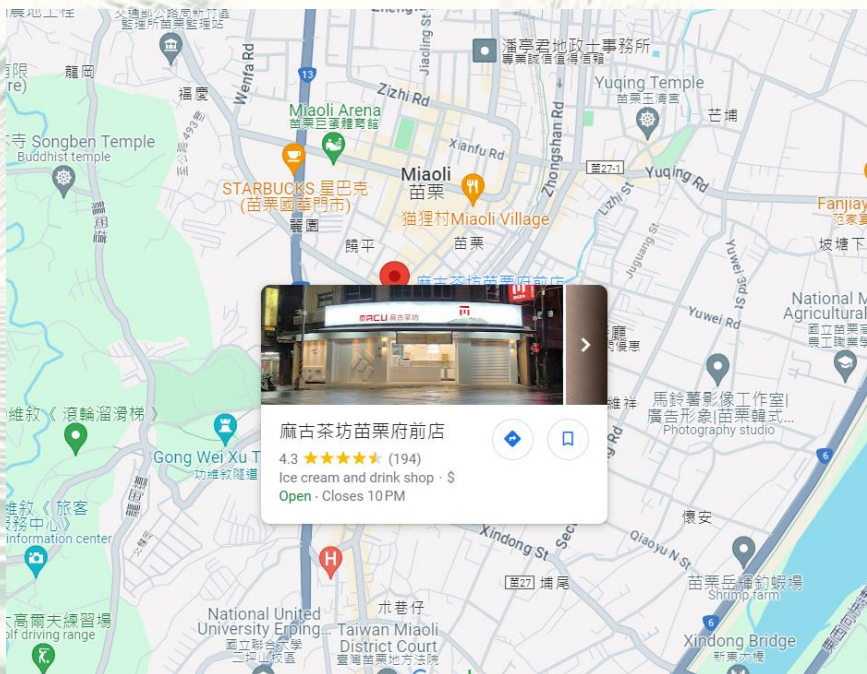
潘亭君地政士事務所
Miaoli Arena
苗栗巨蛋體育館
Zizhi Rd
Yuqing Temple
苗栗玉清宮
芒埔
Songben Temple
Buddhist temple
龍岡
福慶
Wenfa Rd
Xianfu Rd
Zhongshan Rd
Jiading St
Yuqing Rd
STARBUCKS 星巴克 (苗栗國華門市)
Miaoli
苗栗
貓狸村Miaoli Village
Fanjiay
Lizhi St
Juguang St
Yuwei 3rd St
坡塘下
龍園
饒平
苗栗
National M
Agricultural
Yuwei Rd
麻古茶坊苗栗府前店
馬鈴薯影像工作室|廣告形象|苗栗韓式
Photography studio
麻古茶坊苗栗府前店
4.3 (194)
Ice cream and drink shop · $
Open · Closes 10 PM
維敘《 滾輪溜滑梯 》
Gong Wei Xu Tunnel
功維敘隧道
維敘《 旅客服務中心》
Information center
Xindong St
懷安
Qiaoyu N St
苗栗岳楓釣蝦場
Shrimp farm
埔尾
木巷仔
高爾夫練習場
Golf driving range
National United University Erping...
國立聯合大學二坪山校區
Taiwan Miaoli District Court
臺灣苗栗地方法院
Xindong Bridge
新東大橋
13
6
臺27-1
臺27